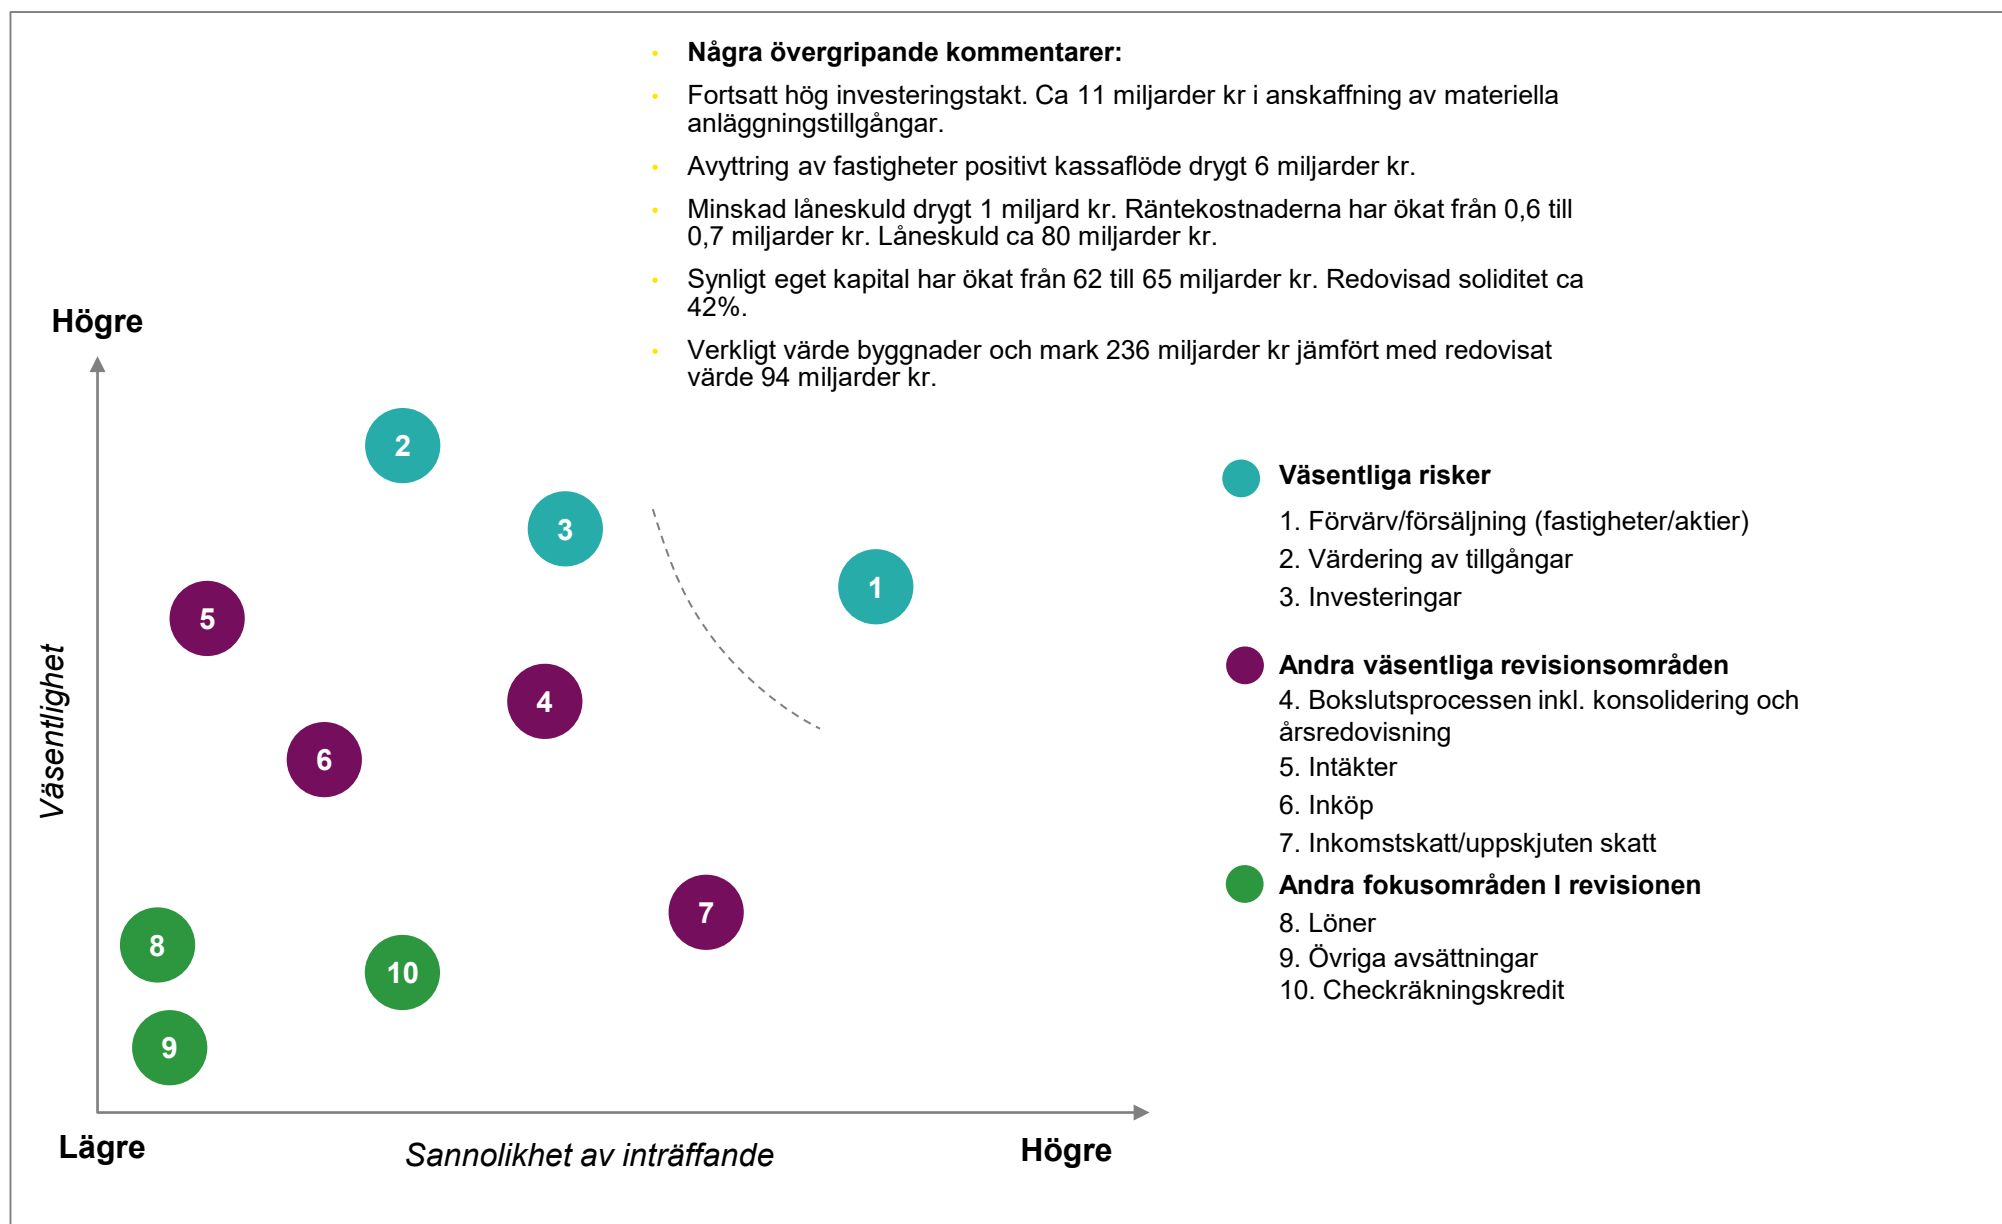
• **Några övergripande kommentarer:**
• Fortsatt hög investeringstakt. Ca 11 miljarder kr i anskaffning av materiella anläggningstillgångar.
• Avyttring av fastigheter positivt kassaflöde drygt 6 miljarder kr.
• Minskad låneskuld drygt 1 miljard kr. Räntekostnaderna har ökat från 0,6 till 0,7 miljarder kr. Låneskuld ca 80 miljarder kr.
• Synligt eget kapital har ökat från 62 till 65 miljarder kr. Redovisad soliditet ca 42%.
• Verkligt värde byggnader och mark 236 miljarder kr jämfört med redovisat värde 94 miljarder kr.

Högre

Väsentlighet

2
3
1
5
4
6
7
8
10
9

Lägre
Sannolikhet av inträffande
Högre

**Väsentliga risker**
1. Förvärv/försäljning (fastigheter/aktier)
2. Värdering av tillgångar
3. Investeringar

**Andra väsentliga revisionsområden**
4. Bokslutsprocessen inkl. konsolidering och årsredovisning
5. Intäkter
6. Inköp
7. Inkomstskatt/uppskjuten skatt

**Andra fokusområden I revisionen**
8. Löner
9. Övriga avsättningar
10. Checkräkningskredit